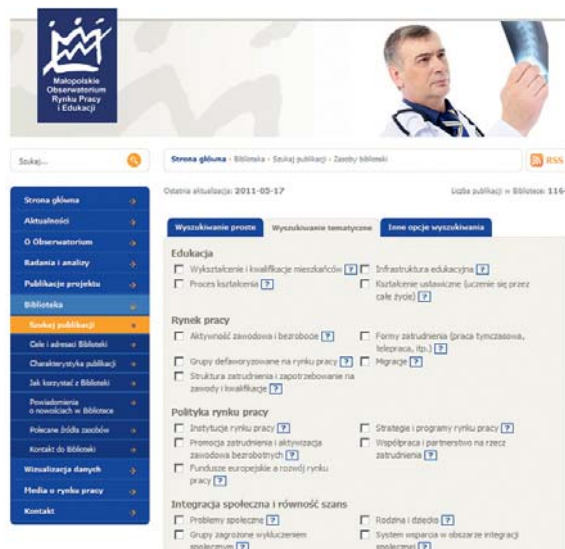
Małopolskie Obserwatorium Rynku Pracy i Edukacji

Szukaj...

Strona główna › Biblioteka › Szukaj publikacji › Zasoby biblioteki

RSS

Ostatnia aktualizacja: 2011-05-17

Liczba publikacji w Bibliotece: 116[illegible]

Strona główna
Aktualności
O Obserwatorium
Badania i analizy
Publikacje projektu
Biblioteka
Szukaj publikacji
Cele i adresaci Biblioteki
Charakterystyka publikacji
Jak korzystać z Biblioteki
Powiadomienia o nowościach w Bibliotece
Polecane źródła zasobów
Kontakt do Biblioteki
Wizualizacja danych
Media o rynku pracy
Kontakt

Wyszukiwanie proste | Wyszukiwanie tematyczne | Inne opcje wyszukiwania

Edukacja
Wykształcenie i kwalifikacje mieszkańców ?
Infrastruktura edukacyjna ?
Proces kształcenia ?
Kształcenie ustawiczne (uczenie się przez całe życie) ?

Rynek pracy
Aktywność zawodowa i bezrobocie ?
Formy zatrudnienia (praca tymczasowa, telepraca, itp.) ?
Grupy defaworyzowane na rynku pracy ?
Migracje ?
Struktura zatrudnienia i zapotrzebowanie na zawody i kwalifikacje ?

Polityka rynku pracy
Instytucje rynku pracy ?
Strategie i programy rynku pracy ?
Promocja zatrudnienia i aktywizacja zawodowa bezrobotnych ?
Współpraca i partnerstwo na rzecz zatrudnienia ?
Fundusze europejskie a rozwój rynku pracy ?

Integracja społeczna i równość szans
Problemy społeczne ?
Rodzina i dziecko ?
Grupy zagrożone wykluczeniem społecznym ?
System wsparcia w obszarze integracji społecznej ?